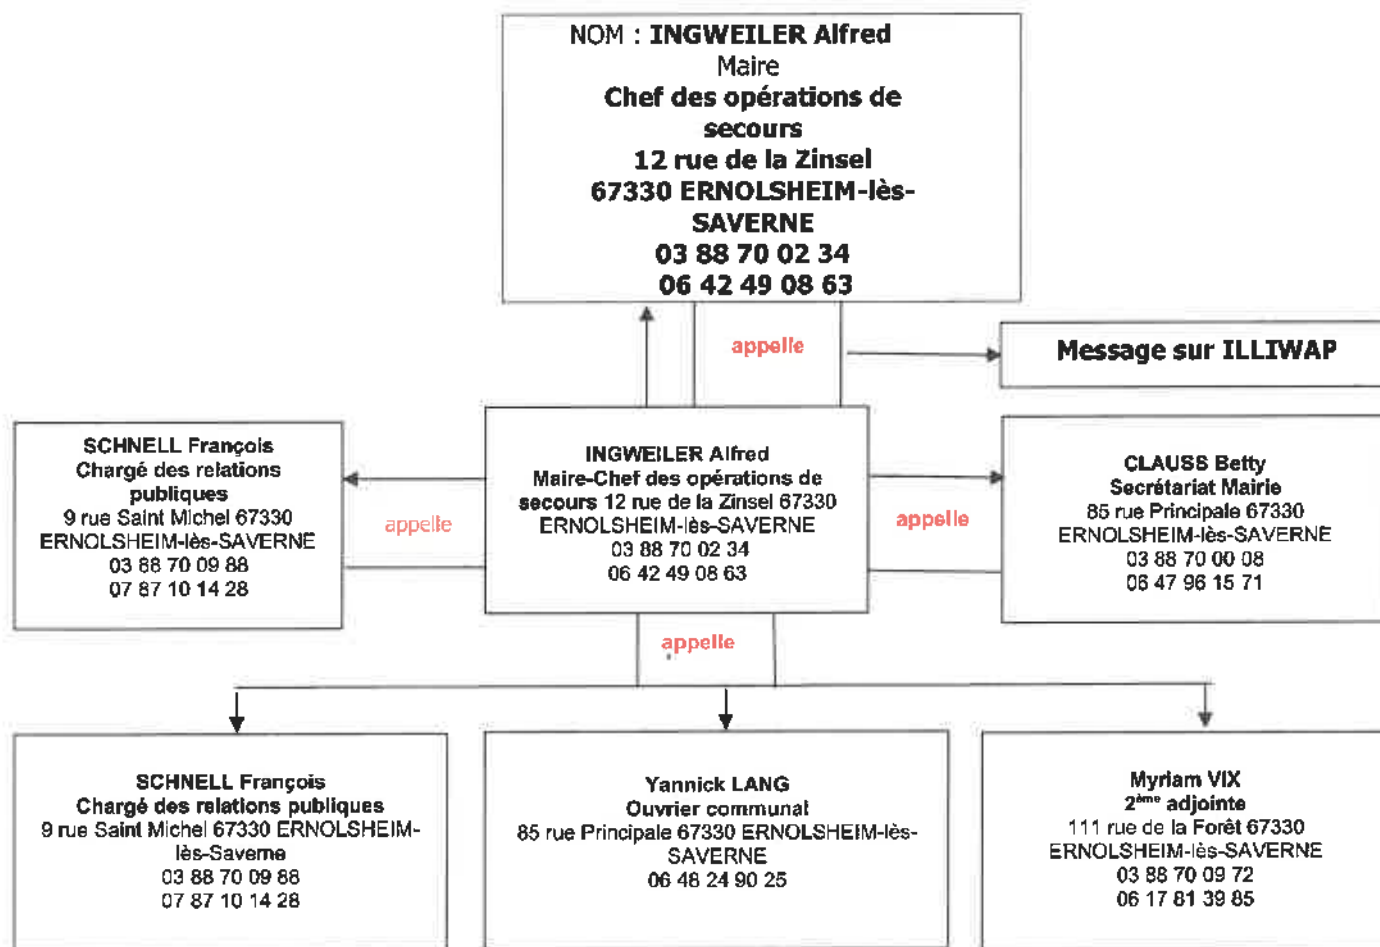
NOM : INGWEILER Alfred
Maire
Chef des opérations de secours
12 rue de la Zinsel
67330 ERNOLSHEIM-lès-SAVERNE
03 88 70 02 34
06 42 49 08 63

appelle

Message sur ILLIWAP

SCHNELL François
Chargé des relations publiques
9 rue Saint Michel 67330
ERNOLSHEIM-lès-SAVERNE
03 88 70 09 88
07 87 10 14 28

appelle

INGWEILER Alfred
Maire-Chef des opérations de secours 12 rue de la Zinsel 67330
ERNOLSHEIM-lès-SAVERNE
03 88 70 02 34
06 42 49 08 63

appelle

CLAUSS Betty
Secrétariat Mairie
85 rue Principale 67330
ERNOLSHEIM-lès-SAVERNE
03 88 70 00 08
06 47 96 15 71

appelle

SCHNELL François
Chargé des relations publiques
9 rue Saint Michel 67330 ERNOLSHEIM-lès-Saverne
03 88 70 09 88
07 87 10 14 28

Yannick LANG
Ouvrier communal
85 rue Principale 67330 ERNOLSHEIM-lès-SAVERNE
06 48 24 90 25

Myriam VIX
2$^{ème}$ adjointe
111 rue de la Forêt 67330
ERNOLSHEIM-lès-SAVERNE
03 88 70 09 72
06 17 81 39 85